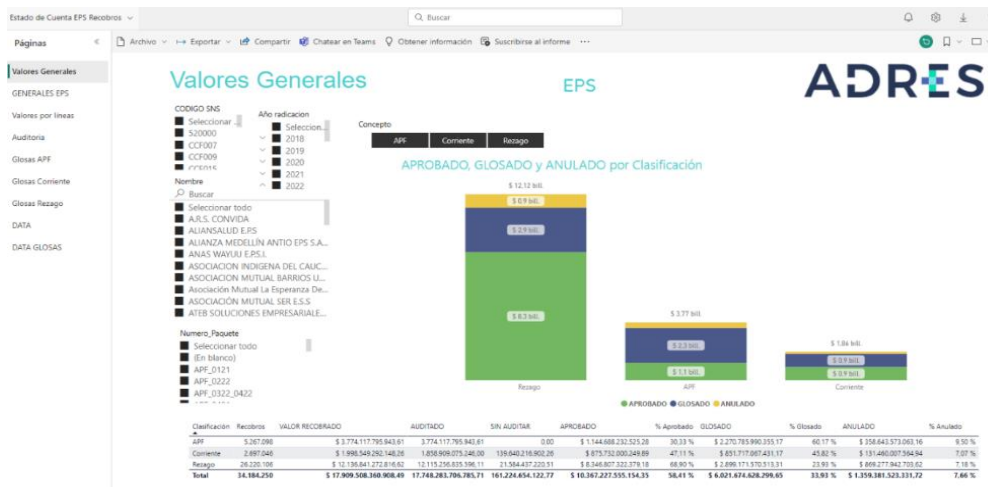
Estado de Cuenta EPS Recobros ⌄

Buscar

Páginas

Archivo ⌄ Exportar ⌄ Compartir Chatear en Teams Obtener información Suscribirse al informe ···

Valores Generales
GENERALES EPS
Valores por líneas
Auditoria
Glosas APF
Glosas Corriente
Glosas Rezago
DATA
DATA GLOSAS

Valores Generales

EPS

ADRES

CODIGO SNS
Seleccionar ...
S20000
CCF007
CCF009
CCF015

Año radicacion
Seleccion...
2018
2019
2020
2021
2022

Concepto
APF
Corriente
Rezago

Nombre
Buscar
Seleccionar todo
A.R.S. CONVIDA
ALIANSALUD E.P.S
ALIANZA MEDELLÍN ANTIO EPS S.A...
ANAS WAYUU E.P.S.I.
ASOCIACION INDIGENA DEL CAUC...
ASOCIACION MUTUAL BARRIOS U...
Asociación Mutual La Esperanza De...
ASOCIACIÓN MUTUAL SER E.S.S
ATEB SOLUCIONES EMPRESARIALE...

Numero_Paquete
Seleccionar todo
(En blanco)
APF_0121
APF_0222
APF_0322_0422

APROBADO, GLOSADO y ANULADO por Clasificación

$ 12.12 bill.
$ 0.9 bill.
$ 2.9 bill.
$ 8.3 bill.
Rezago

$ 3.77 bill.
$ 2.3 bill.
$ 1.1 bill.
APF

$ 1.84 bill.
$ 0.9 bill.
$ 0.9 bill.
Corriente

APROBADO GLOSADO ANULADO

| Clasificación | Recobros | VALOR RECOBRADO | AUDITADO | SIN AUDITAR | APROBADO | % Aprobado | GLOSADO | % Glosado | ANULADO | % Anulado |
|---|---|---|---|---|---|---|---|---|---|---|
| APF | 5.267.098 | $ 3.774.117.795.943,61 | 3.774.117.795.943,61 | 0,00 | $ 1.144.688.232.525,28 | 30,33 % | $ 2.270.785.990.355,17 | 60,17 % | $ 358.643.573.063,16 | 9,50 % |
| Corriente | 2.697.046 | $ 1.998.549.292.148,26 | 1.858.909.075.246,00 | 139.640.216.902,26 | $ 875.732.000.249,89 | 47,11 % | $ 851.717.067.431,17 | 45,82 % | $ 131.460.007.564,94 | 7,07 % |
| Rezago | 26.220.106 | $ 12.136.841.272.816,62 | 12.115.256.835.596,11 | 21.584.437.220,51 | $ 8.346.807.322.379,18 | 68,90 % | $ 2.899.171.570.513,31 | 23,93 % | $ 869.277.942.703,62 | 7,18 % |
| Total | 34.184.250 | $ 17.909.508.360.908,49 | 17.748.283.706.785,71 | 161.224.654.122,77 | $ 10.367.227.555.154,35 | 58,41 % | $ 6.021.674.628.299,65 | 33,93 % | $ 1.359.381.523.331,72 | 7,66 % |